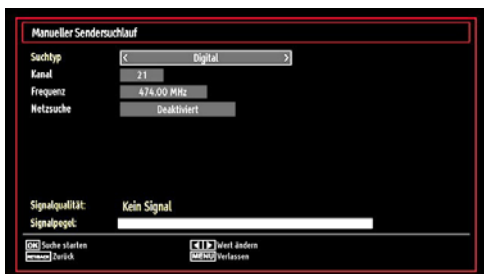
Manueller Sendersuchlauf

Suchtyp
< Digital >
Kanal
21
Frequenz
474.00 MHz
Netzsuche
Deaktiviert

Signalqualität:
Kein Signal
Signalpegel:

OK Suche starten
RETURN Zurück
◄ ► Wert ändern
MENU Verlassen